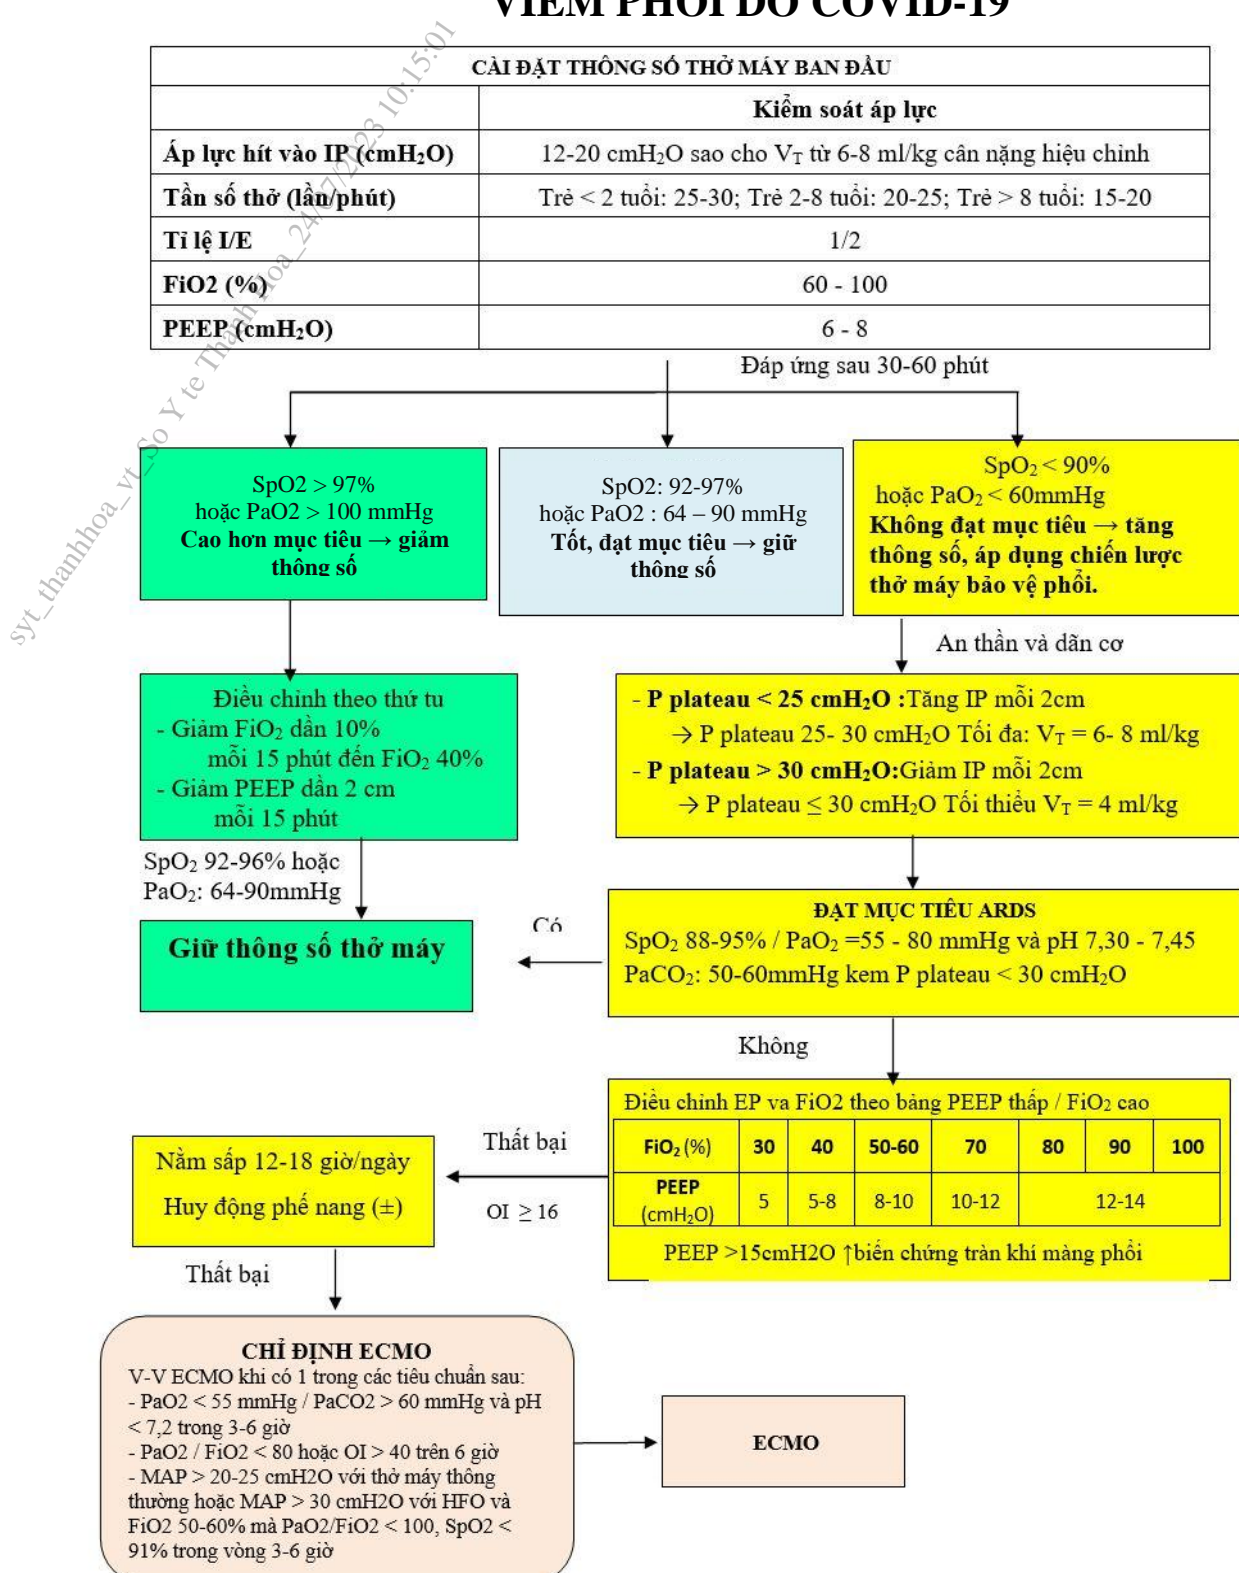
VIÊM PHỔI DO COVID-19

| CÀI ĐẶT THÔNG SỐ THỞ MÁY BAN ĐẦU | |
|---|---|
| | Kiểm soát áp lực |
| Áp lực hít vào IP ($cmH_2O$) | 12-20 $cmH_2O$ sao cho $V_T$ từ 6-8 ml/kg cân nặng hiệu chỉnh |
| Tần số thở (lần/phút) | Trẻ < 2 tuổi: 25-30; Trẻ 2-8 tuổi: 20-25; Trẻ > 8 tuổi: 15-20 |
| Tỉ lệ I/E | 1/2 |
| FiO2 (%) | 60 - 100 |
| PEEP ($cmH_2O$) | 6 - 8 |

Đáp ứng sau 30-60 phút

SpO2 > 97%
hoặc PaO2 > 100 mmHg
Cao hơn mục tiêu → giảm thông số

SpO2: 92-97%
hoặc PaO2 : 64 – 90 mmHg
Tốt, đạt mục tiêu → giữ thông số

$SpO_2$ < 90%
hoặc $PaO_2$ < 60mmHg
Không đạt mục tiêu → tăng thông số, áp dụng chiến lược thở máy bảo vệ phổi.

An thần và dãn cơ

Điều chỉnh theo thứ tự
- Giảm $FiO_2$ dần 10% mỗi 15 phút đến $FiO_2$ 40%
- Giảm PEEP dần 2 cm mỗi 15 phút

- P plateau < 25 $cmH_2O$ :Tăng IP mỗi 2cm
→ P plateau 25- 30 $cmH_2O$ Tối đa: $V_T$ = 6- 8 ml/kg
- P plateau > 30 $cmH_2O$:Giảm IP mỗi 2cm
→ P plateau ≤ 30 $cmH_2O$ Tối thiểu $V_T$ = 4 ml/kg

$SpO_2$ 92-96% hoặc
$PaO_2$: 64-90mmHg

Giữ thông số thở máy

Có

ĐẠT MỤC TIÊU ARDS
$SpO_2$ 88-95% / $PaO_2$ =55 - 80 mmHg và pH 7,30 - 7,45
$PaCO_2$: 50-60mmHg kem P plateau < 30 $cmH_2O$

Không

Điều chỉnh EP va FiO2 theo bảng PEEP thấp / $FiO_2$ cao

| $FiO_2$ (%) | 30 | 40 | 50-60 | 70 | 80 | 90 | 100 |
|---|---|---|---|---|---|---|---|
| PEEP ($cmH_2O$) | 5 | 5-8 | 8-10 | 10-12 | 12-14 | | |

PEEP >15cmH2O ↑biến chứng tràn khí màng phổi

Thất bại
OI ≥ 16

Nằm sấp 12-18 giờ/ngày
Huy động phế nang (±)

Thất bại

CHỈ ĐỊNH ECMO
V-V ECMO khi có 1 trong các tiêu chuẩn sau:
- PaO2 < 55 mmHg / PaCO2 > 60 mmHg và pH < 7,2 trong 3-6 giờ
- PaO2 / FiO2 < 80 hoặc OI > 40 trên 6 giờ
- MAP > 20-25 cmH2O với thở máy thông thường hoặc MAP > 30 cmH2O với HFO và FiO2 50-60% mà PaO2/FiO2 < 100, SpO2 < 91% trong vòng 3-6 giờ

ECMO

syt_thanhhoa_vt_So Y te Thanh Hoa_24/07/2023 10:15:01